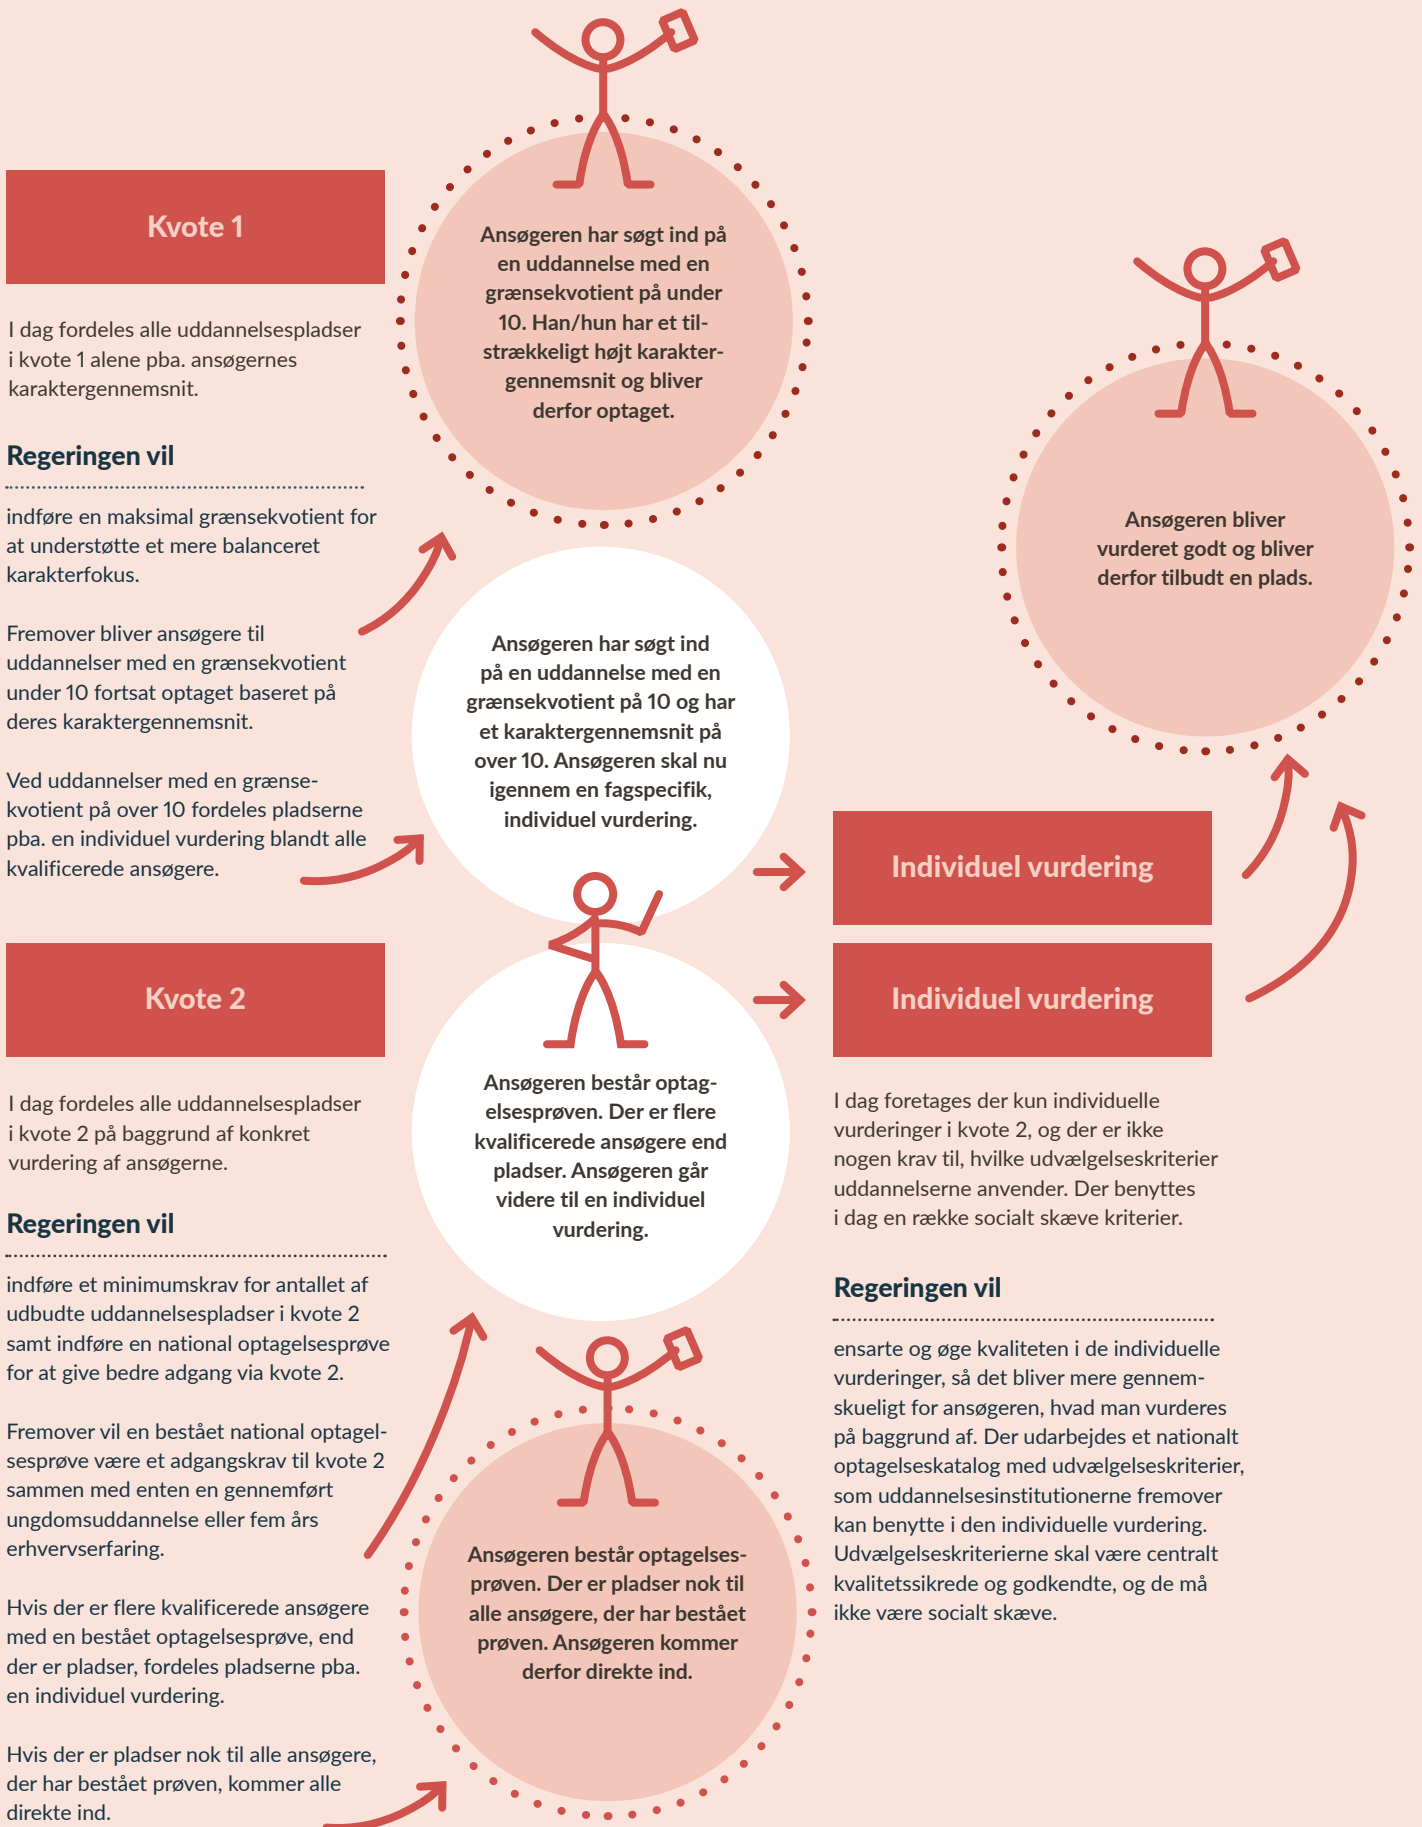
Kvote 1

I dag fordeles alle uddannelsespladser i kvote 1 alene pba. ansøgernes karaktergennemsnit.

Regeringen vil

indføre en maksimal grænsekvotient for at understøtte et mere balanceret karakterfokus.

Fremover bliver ansøgere til uddannelser med en grænsekvotient under 10 fortsat optaget baseret på deres karaktergennemsnit.

Ved uddannelser med en grænsekvotient på over 10 fordeles pladserne pba. en individuel vurdering blandt alle kvalificerede ansøgere.

Ansøgeren har søgt ind på en uddannelse med en grænsekvotient på under 10. Han/hun har et tilstrækkeligt højt karaktergennemsnit og bliver derfor optaget.

Ansøgeren har søgt ind på en uddannelse med en grænsekvotient på 10 og har et karaktergennemsnit på over 10. Ansøgeren skal nu igennem en fagspecifik, individuel vurdering.

Ansøgeren bliver vurderet godt og bliver derfor tilbudt en plads.

Individuel vurdering

Individuel vurdering

Kvote 2

I dag fordeles alle uddannelsespladser i kvote 2 på baggrund af konkret vurdering af ansøgerne.

Regeringen vil

indføre et minimumskrav for antallet af udbudte uddannelsespladser i kvote 2 samt indføre en national optagelsesprøve for at give bedre adgang via kvote 2.

Fremover vil en bestået national optagelsesprøve være et adgangskrav til kvote 2 sammen med enten en gennemført ungdomsuddannelse eller fem års erhvervserfaring.

Hvis der er flere kvalificerede ansøgere med en bestået optagelsesprøve, end der er pladser, fordeles pladserne pba. en individuel vurdering.

Hvis der er pladser nok til alle ansøgere, der har bestået prøven, kommer alle direkte ind.

Ansøgeren består optagelsesprøven. Der er flere kvalificerede ansøgere end pladser. Ansøgeren går videre til en individuel vurdering.

Ansøgeren består optagelsesprøven. Der er pladser nok til alle ansøgere, der har bestået prøven. Ansøgeren kommer derfor direkte ind.

I dag foretages der kun individuelle vurderinger i kvote 2, og der er ikke nogen krav til, hvilke udvælgelseskriterier uddannelserne anvender. Der benyttes i dag en række socialt skæve kriterier.

Regeringen vil

ensarte og øge kvaliteten i de individuelle vurderinger, så det bliver mere gennemskueligt for ansøgeren, hvad man vurderes på baggrund af. Der udarbejdes et nationalt optagelseskatalog med udvælgelseskriterier, som uddannelsesinstitutionerne fremover kan benytte i den individuelle vurdering. Udvælgelseskriterierne skal være centralt kvalitetssikrede og godkendte, og de må ikke være socialt skæve.